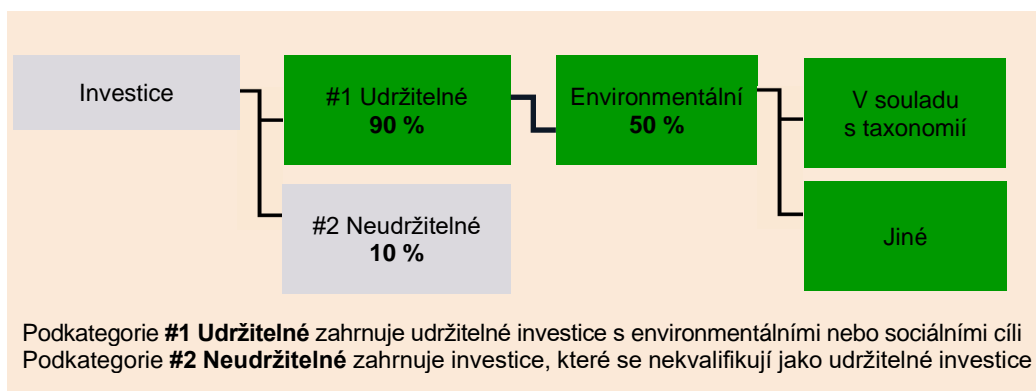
Investice

#1 Udržitelné
**90 %**

#2 Neudržitelné
**10 %**

Environmentální
**50 %**

V souladu s taxonomií

Jiné

Podkategorie **#1 Udržitelné** zahrnuje udržitelné investice s environmentálními nebo sociálními cíli
Podkategorie **#2 Neudržitelné** zahrnuje investice, které se nekvalifikují jako udržitelné investice